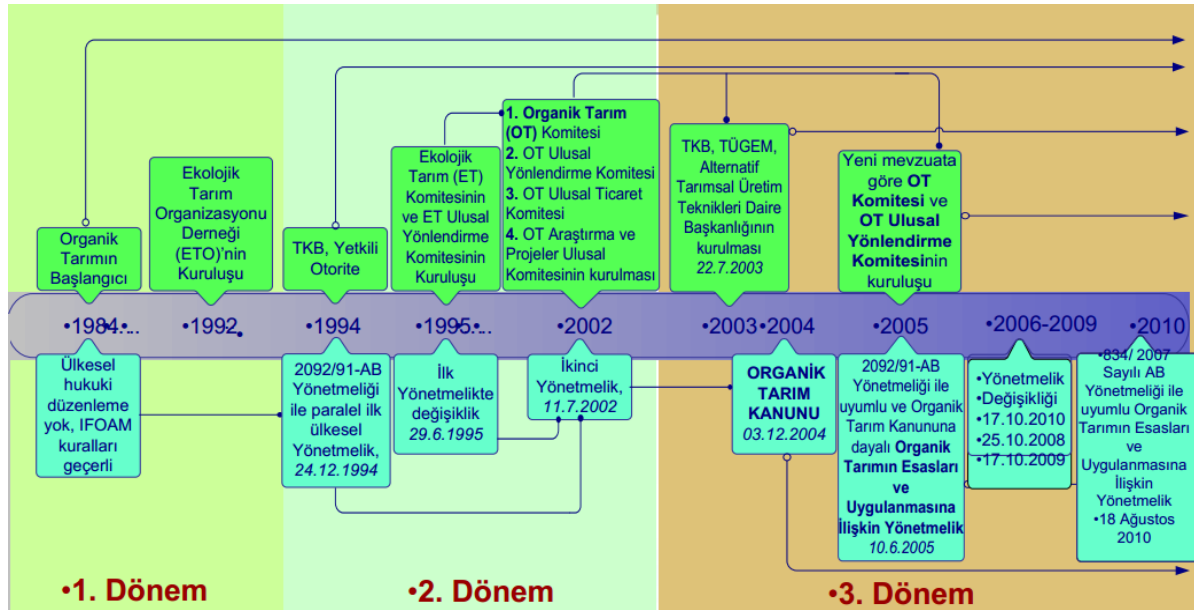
Organik Tarımın Başlangıcı

Ekolojik Tarım Organizasyonu Derneği (ETO)'nin Kuruluşu

TKB, Yetkili Otorite

Ekolojik Tarım (ET) Komitesinin ve ET Ulusal Yönlendirme Komitesinin Kuruluşu

1. Organik Tarım (OT) Komitesi
2. OT Ulusal Yönlendirme Komitesi
3. OT Ulusal Ticaret Komitesi
4. OT Araştırma ve Projeler Ulusal Komitesinin kurulması

TKB, TÜGEM, Alternatif Tarımsal Üretim Teknikleri Daire Başkanlığının kurulması 22.7.2003

Yeni mevzuata göre OT Komitesi ve OT Ulusal Yönlendirme Komitesinin kuruluşu

•1984 •1992 •1994 •1995 •2002 •2003 •2004 •2005 •2006-2009 •2010

Ülkesel hukuki düzenleme yok, IFOAM kuralları geçerli

2092/91-AB Yönetmeliği ile paralel ilk ülkesel Yönetmelik, 24.12.1994

İlk Yönetmelikte değişiklik 29.6.1995

İkinci Yönetmelik, 11.7.2002

ORGANİK TARIM KANUNU 03.12.2004

2092/91-AB Yönetmeliği ile uyumlu ve Organik Tarım Kanununa dayalı Organik Tarımın Esasları ve Uygulanmasına İlişkin Yönetmelik 10.6.2005

•Yönetmelik
•Değişikliği
•17.10.2010
•25.10.2008
•17.10.2009

834/ 2007 Sayılı AB Yönetmeliği ile uyumlu Organik Tarımın Esasları ve Uygulanmasına İlişkin Yönetmelik •18 Ağustos 2010

•1. Dönem

•2. Dönem

•3. Dönem